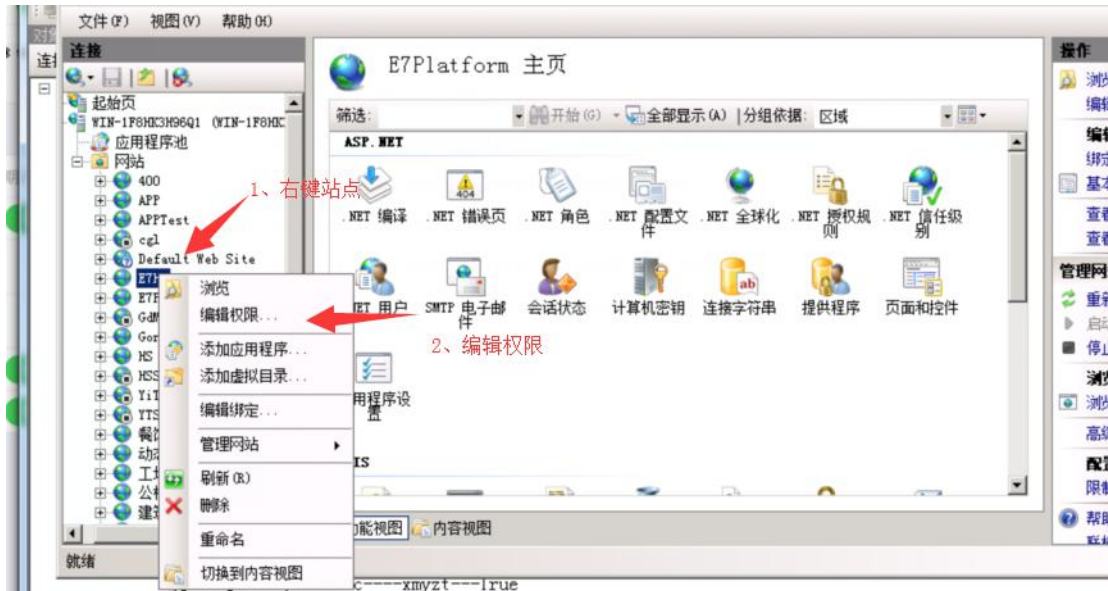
文件(F) 视图(V) 帮助(H)

连接

起始页
WIN-1F8HK3H96Q1 (WIN-1F8HK
应用程序池
网站
400
APP
APPTest
cgl
Default Web Site
E7
E7
Gd
Go
HS
HS
Yi
YT
餐
动
工
公
建

1、右键站点

浏览
编辑权限...
添加应用程序...
添加虚拟目录...
编辑绑定...
管理网站
刷新(R)
删除
重命名
切换到内容视图

2、编辑权限

E7Platform 主页

筛选: 开始(G) 全部显示(A) 分组依据: 区域

ASP.NET

.NET 编译 .NET 错误页 .NET 角色 .NET 配置文件 .NET 全球化 .NET 授权规则 .NET 信任级别
NET 用户 SMTP 电子邮件 会话状态 计算机密钥 连接字符串 提供程序 页面和控件
用程序设置

IS

能视图 内容视图

就绪

操作
浏
编
编
绑
基
查
查
管理网
重
启
停
浏
浏
高
配
限
帮
联

c----xmyzt--True